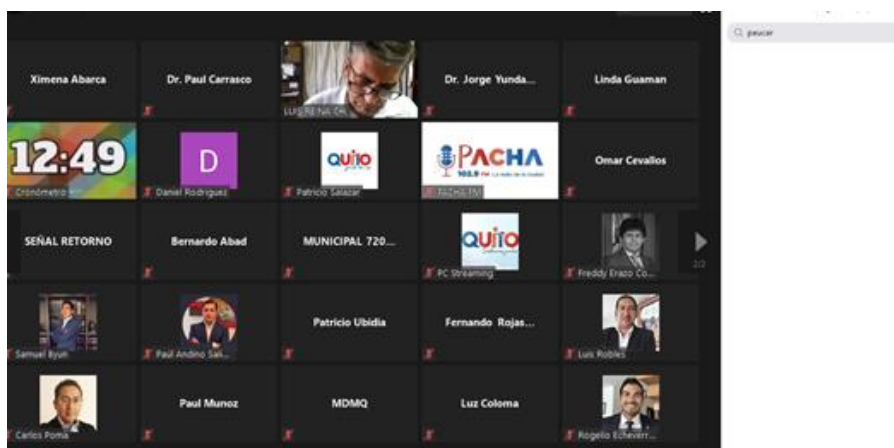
Ximena Abarca

Dr. Paul Carrasco

LUIS REINA CH

Dr. Jorge Yunda...

Linda Guaman

12:49

Cronómetro

D

Daniel Rodriguez

QUITO

Patricio Salazar

PACHA

103.9

PACHA FM

Omar Cevallos

SEÑAL RETORNO

Bernardo Abad

MUNICIPAL 720...

QUITO

PC Streaming

Freddy Erazo Co...

2/2

Samuel Byun

Paul Andino Sal...

Patricio Ubidia

Fernando Rojas...

Luis Robles

Carlos Poma

Paul Munoz

MDMQ

Luz Coloma

Rogelio Echeverr...

peucar